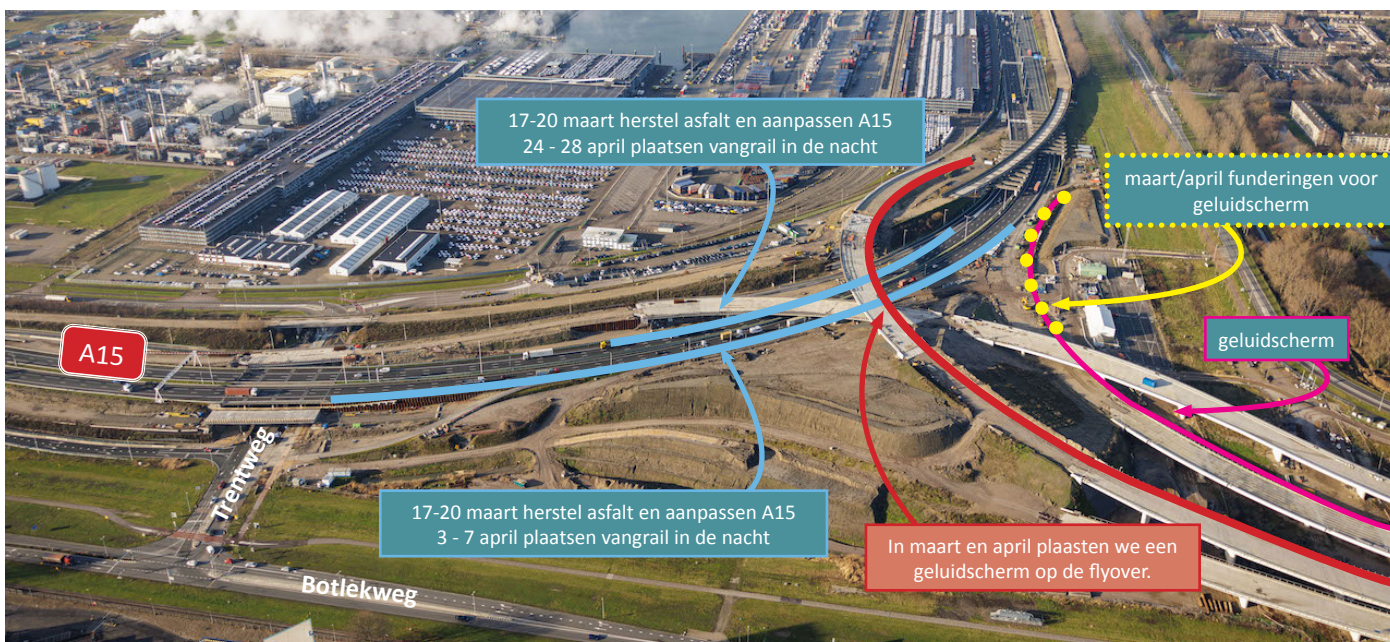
17-20 maart herstel asfalt en aanpassen A15
24 - 28 april plaatsen vangrail in de nacht

maart/april funderingen voor geluidscherm

A15

geluidscherm

Trentweg

17-20 maart herstel asfalt en aanpassen A15
3 - 7 april plaatsen vangrail in de nacht

In maart en april plaasten we een geluidscherm op de flyover.

Botlekweg